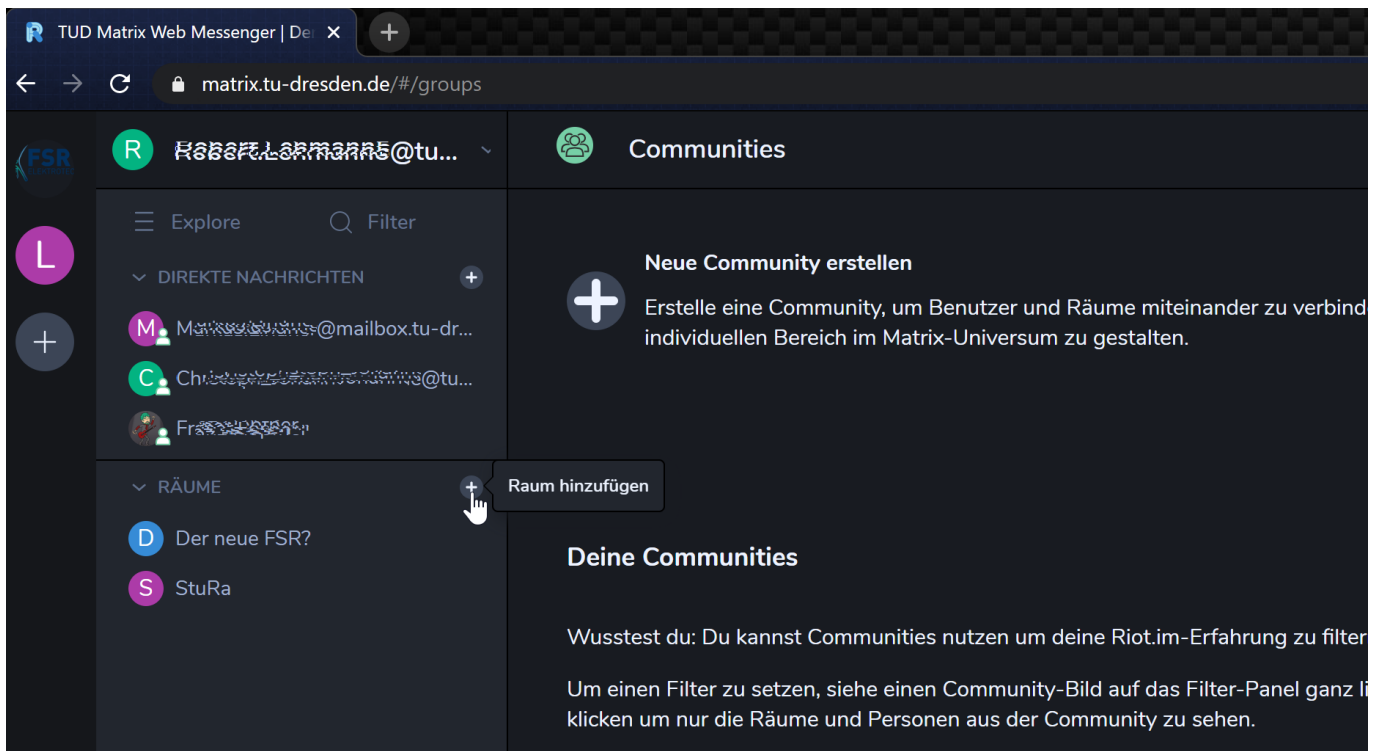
TUD Matrix Web Messenger | De
matrix.tu-dresden.de/#/groups

FSR

L

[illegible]@tu...

Communities

Explore
Filter

DIREKTE NACHRICHTEN

M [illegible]@mailbox.tu-dr...
C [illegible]@tu...
Fr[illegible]

RÄUME
Raum hinzufügen

D Der neue FSR?
S StuRa

Neue Community erstellen
Erstelle eine Community, um Benutzer und Räume miteinander zu verbind individuellen Bereich im Matrix-Universum zu gestalten.

Deine Communities

Wusstest du: Du kannst Communities nutzen um deine Riot.im-Erfahrung zu filter

Um einen Filter zu setzen, siehe einen Community-Bild auf das Filter-Panel ganz li klicken um nur die Räume und Personen aus der Community zu sehen.